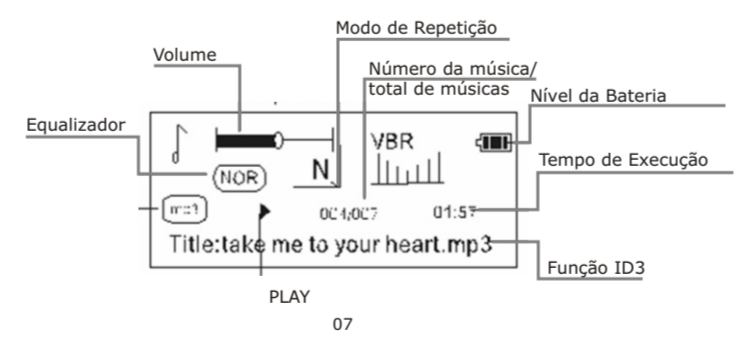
Modo de Repetição

Volume

Número da música/ total de músicas

Nível da Bateria

Equalizador

VBR

NOR

N

Tempo de Execução

m:1

004/007

01:57

Title:take me to your heart.mp3

Função ID3

PLAY

07